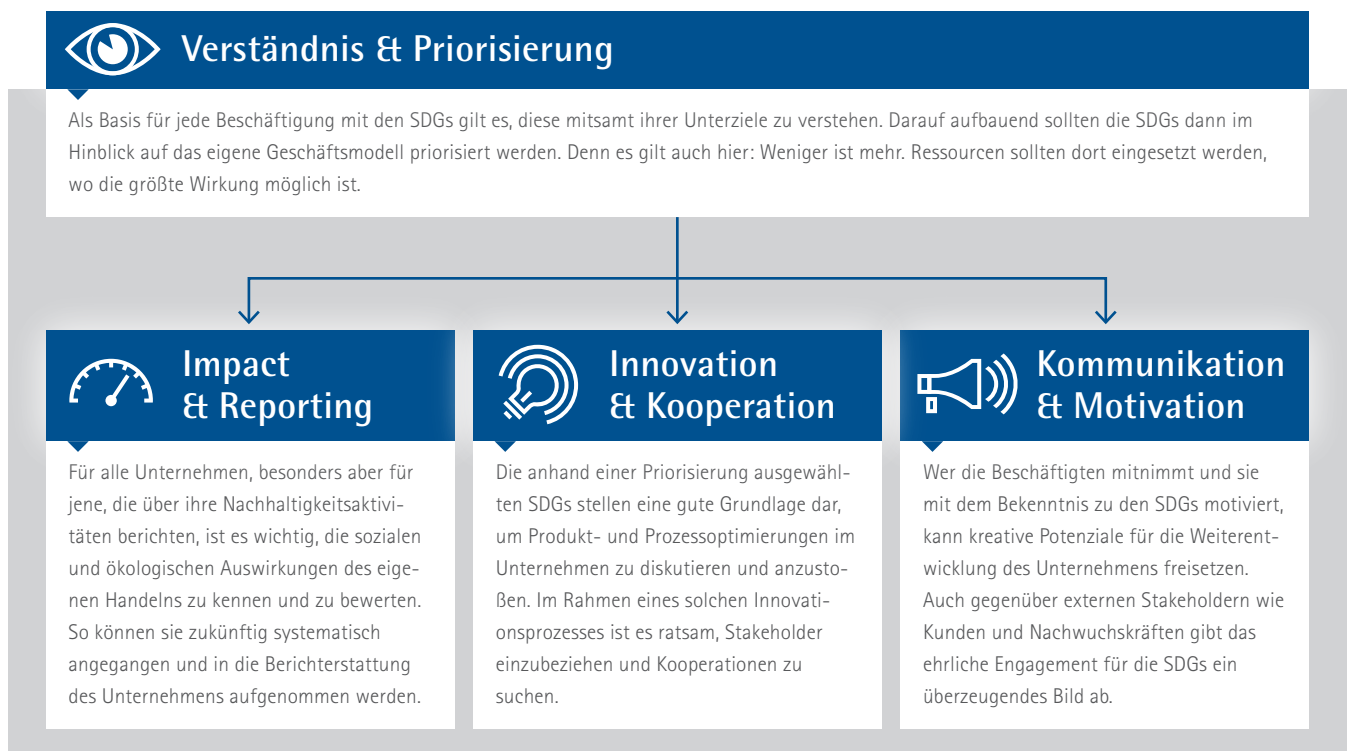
Verständnis & Priorisierung

Als Basis für jede Beschäftigung mit den SDGs gilt es, diese mitsamt ihrer Unterziele zu verstehen. Darauf aufbauend sollten die SDGs dann im Hinblick auf das eigene Geschäftsmodell priorisiert werden. Denn es gilt auch hier: Weniger ist mehr. Ressourcen sollten dort eingesetzt werden, wo die größte Wirkung möglich ist.

Impact & Reporting

Für alle Unternehmen, besonders aber für jene, die über ihre Nachhaltigkeitsaktivitäten berichten, ist es wichtig, die sozialen und ökologischen Auswirkungen des eigenen Handelns zu kennen und zu bewerten. So können sie zukünftig systematisch angegangen und in die Berichterstattung des Unternehmens aufgenommen werden.

Innovation & Kooperation

Die anhand einer Priorisierung ausgewählten SDGs stellen eine gute Grundlage dar, um Produkt- und Prozessoptimierungen im Unternehmen zu diskutieren und anzustoßen. Im Rahmen eines solchen Innovationsprozesses ist es ratsam, Stakeholder einzubeziehen und Kooperationen zu suchen.

Kommunikation & Motivation

Wer die Beschäftigten mitnimmt und sie mit dem Bekenntnis zu den SDGs motiviert, kann kreative Potenziale für die Weiterentwicklung des Unternehmens freisetzen. Auch gegenüber externen Stakeholdern wie Kunden und Nachwuchskräften gibt das ehrliche Engagement für die SDGs ein überzeugendes Bild ab.